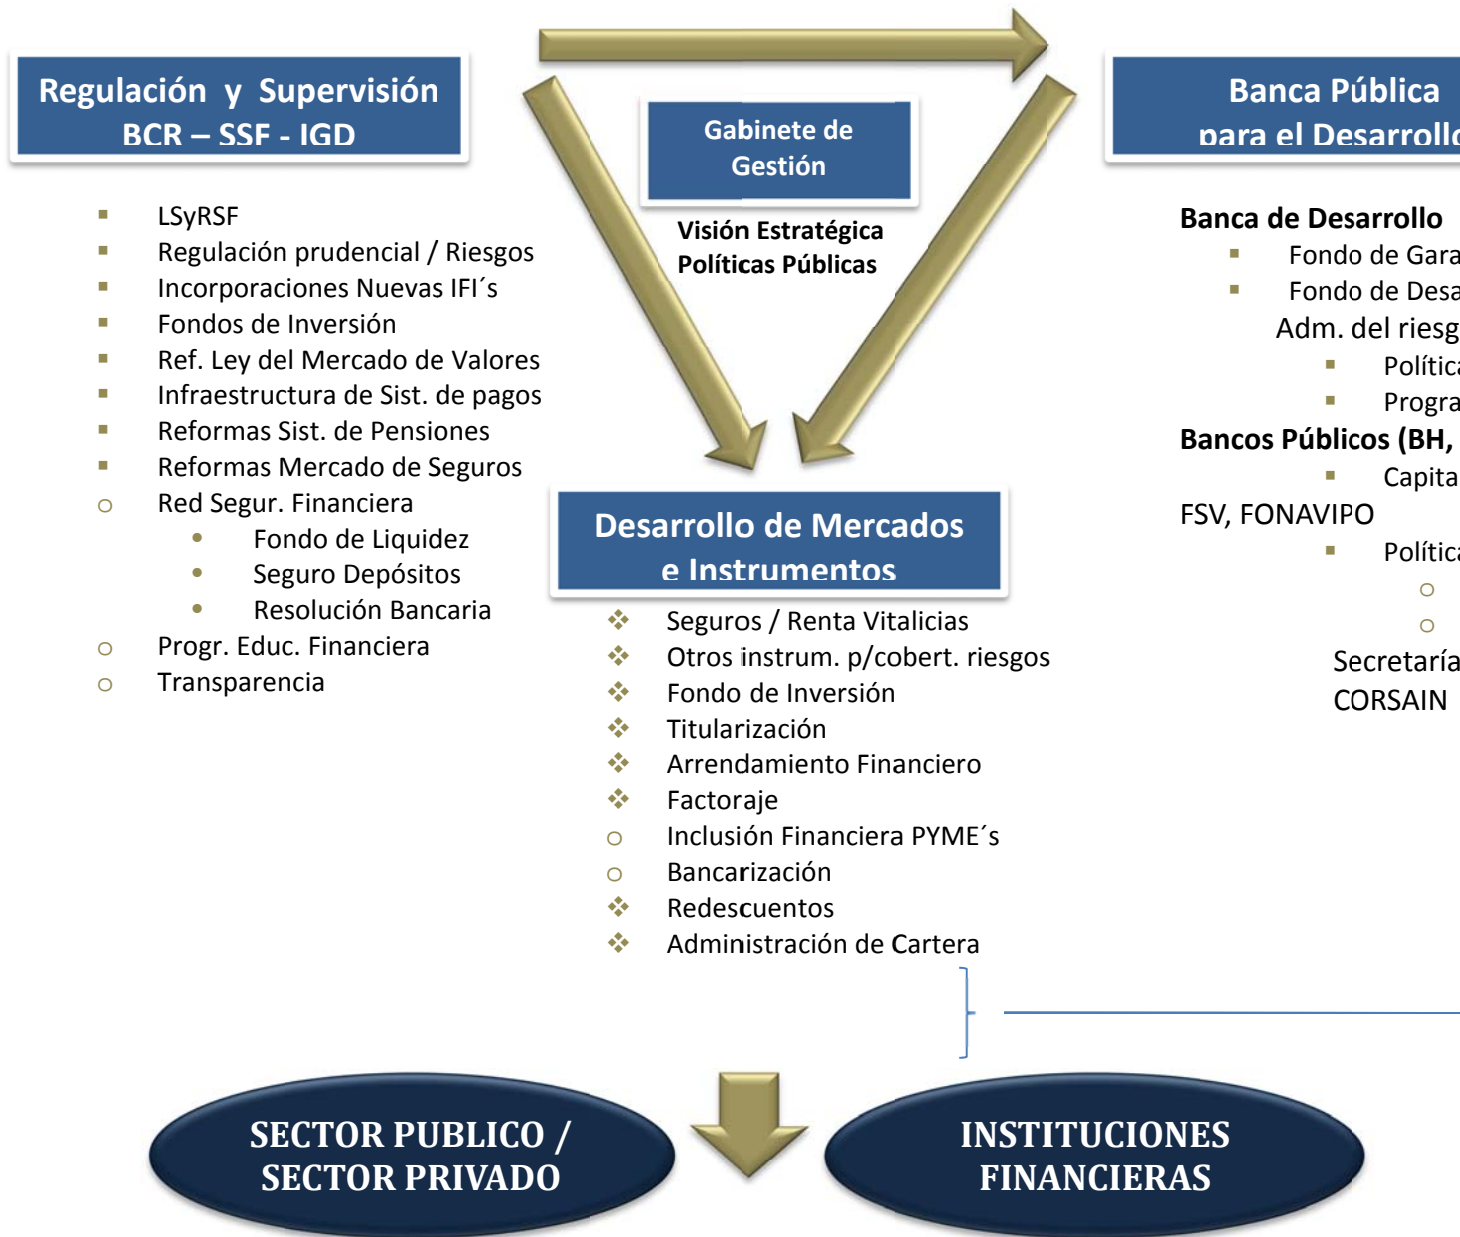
Regulación y Supervisión
BCR – SSF - IGD

Gabinete de Gestión

Visión Estratégica
Políticas Públicas

Banca Pública
para el Desarrollo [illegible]

- LSyRSF
- Regulación prudencial / Riesgos
- Incorporaciones Nuevas IFI´s
- Fondos de Inversión
- Ref. Ley del Mercado de Valores
- Infraestructura de Sist. de pagos
- Reformas Sist. de Pensiones
- Reformas Mercado de Seguros
- Red Segur. Financiera
  - Fondo de Liquidez
  - Seguro Depósitos
  - Resolución Bancaria
- Progr. Educ. Financiera
- Transparencia

Banca de Desarrollo
- Fondo de Gara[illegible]
- Fondo de Desa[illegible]

Adm. del riesg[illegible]
- Polític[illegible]
- Progra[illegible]

Bancos Públicos (BH, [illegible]
- Capita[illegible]

FSV, FONAVIPO
- Polític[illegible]
  - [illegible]
  - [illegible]

Secretaría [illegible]
CORSAIN

Desarrollo de Mercados
e Instrumentos

- Seguros / Renta Vitalicias
- Otros instrum. p/cobert. riesgos
- Fondo de Inversión
- Titularización
- Arrendamiento Financiero
- Factoraje
- Inclusión Financiera PYME´s
- Bancarización
- Redescuentos
- Administración de Cartera

SECTOR PUBLICO /
SECTOR PRIVADO

INSTITUCIONES
FINANCIERAS